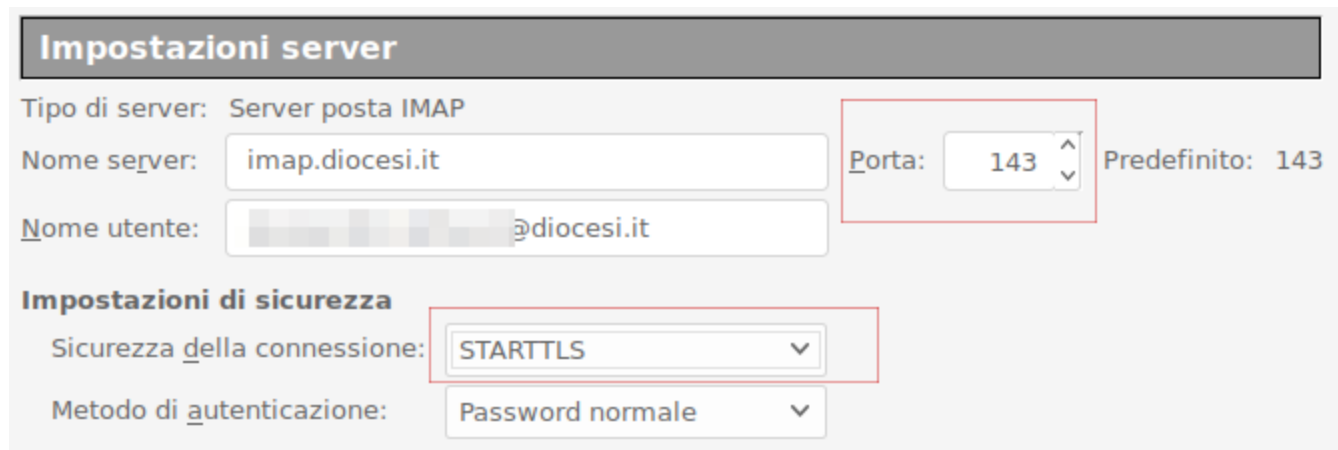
Impostazioni server

Tipo di server: Server posta IMAP

Nome server: imap.diocesi.it

Porta: 143

Predefinito: 143

Nome utente: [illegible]@diocesi.it

Impostazioni di sicurezza

Sicurezza della connessione: STARTTLS

Metodo di autenticazione: Password normale